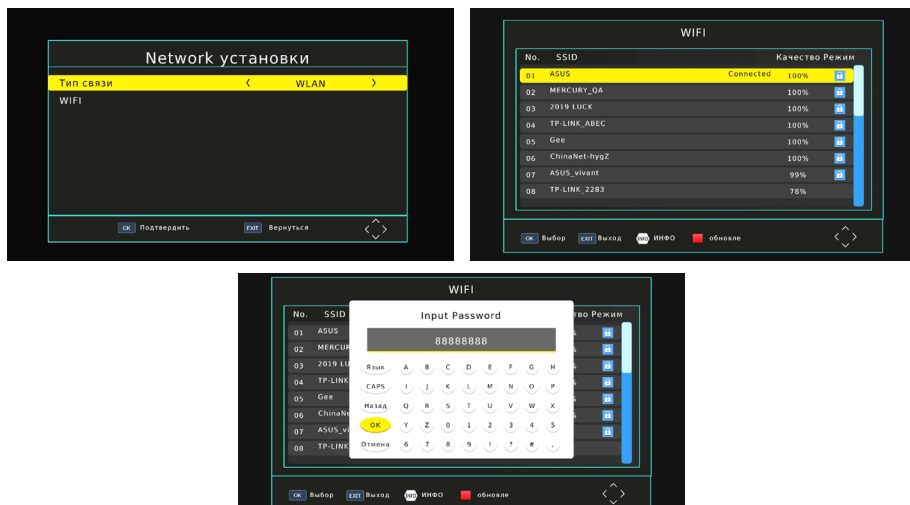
Network установки

Тип связи ‹ WLAN ›
WIFI

OK Подтвердить EXIT Вернуться

WIFI

| No. | SSID | | Качество | Режим |
|---|---|---|---|---|
| 01 | ASUS | Connected | 100% | |
| 02 | MERCURY_QA | | 100% | |
| 03 | 2019 LUCK | | 100% | |
| 04 | TP-LINK_ABEC | | 100% | |
| 05 | Gee | | 100% | |
| 06 | ChinaNet-hygZ | | 100% | |
| 07 | ASUS_vivant | | 99% | |
| 08 | TP-LINK_2283 | | 78% | |

OK Выбор EXIT Выход INFO ИНФО обновле

WIFI

| No. | SSID | Качество | Режим |
|---|---|---|---|
| 01 | ASUS | | |
| 02 | MERCUR | | |
| 03 | 2019 LU | | |
| 04 | TP-LINK | | |
| 05 | Gee | | |
| 06 | ChinaNe | | |
| 07 | ASUS_vi | | |
| 08 | TP-LINK | | |

Input Password

88888888

Язык A B C D E F G H
CAPS I J K L M N O P
Назад Q R S T U V W X
OK Y Z 0 1 2 3 4 5
Отмена 6 7 8 9 ! ? # .

OK Выбор EXIT Выход INFO ИНФО обновле